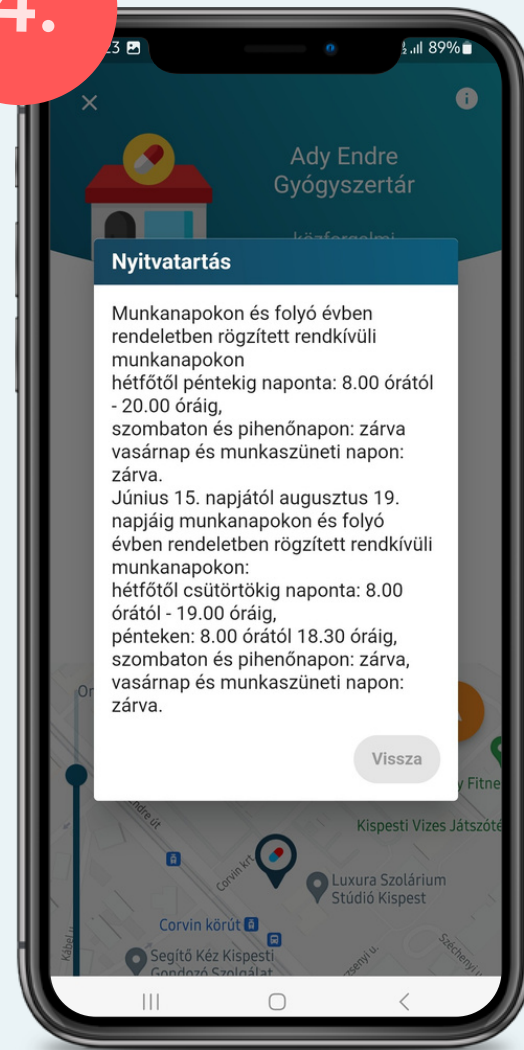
4.

23

89%

Ady Endre Gyógyszertár

Nyitvatartás

Munkanapokon és folyó évben rendeletben rögzített rendkívüli munkanapokon
hétfőtől péntekig naponta: 8.00 órától - 20.00 óráig,
szombaton és pihenőnapon: zárva
vasárnap és munkaszüneti napon: zárva.
Június 15. napjától augusztus 19. napjáig munkanapokon és folyó évben rendeletben rögzített rendkívüli munkanapokon:
hétfőtől csütörtökig naponta: 8.00 órától - 19.00 óráig,
pénteken: 8.00 órától 18.30 óráig,
szombaton és pihenőnapon: zárva,
vasárnap és munkaszüneti napon: zárva.

Vissza

Fitne

Kispesti Vizes Játszótér

Corvin krt

Luxura Szolárium Stúdió Kispest

Corvin körút

Segítő Kéz Kispesti Gondozó Szolgálat

Széchenyi u.